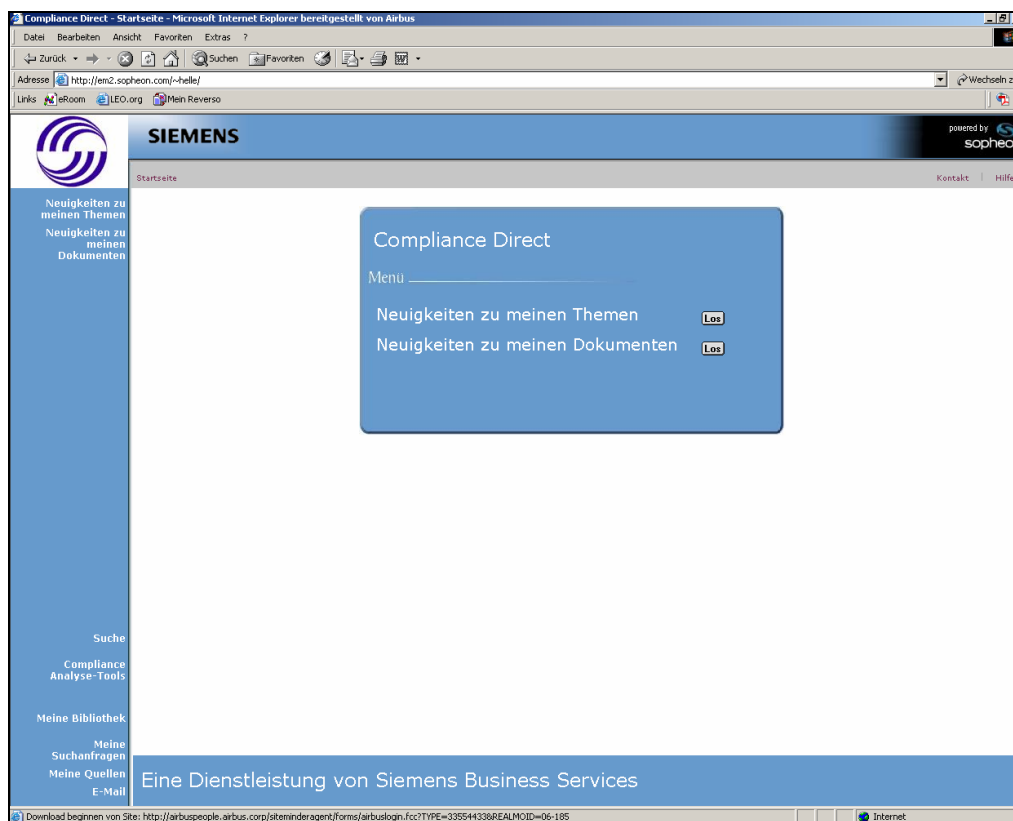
Compliance Direct - Startseite - Microsoft Internet Explorer bereitgestellt von Airbus

Datei Bearbeiten Ansicht Favoriten Extras ?

Zurück Suchen Favoriten

Adresse http://em2.sopheon.com/~helle/ Wechseln z

Links eRoom LEO.org Mein Reverso

SIEMENS

powered by sopheo

Startseite

Kontakt | Hilfe

Neuigkeiten zu meinen Themen

Neuigkeiten zu meinen Dokumenten

Compliance Direct

Menü

Neuigkeiten zu meinen Themen Los

Neuigkeiten zu meinen Dokumenten Los

Suche

Compliance Analyse-Tools

Meine Bibliothek

Meine Suchanfragen

Meine Quellen

E-Mail

Eine Dienstleistung von Siemens Business Services

Download beginnen von Site: http://airbuspeople.airbus.corp/siteminderagent/forms/airbuslogin.fcc?TYPE=33554433&REALMOID=06-185

Internet